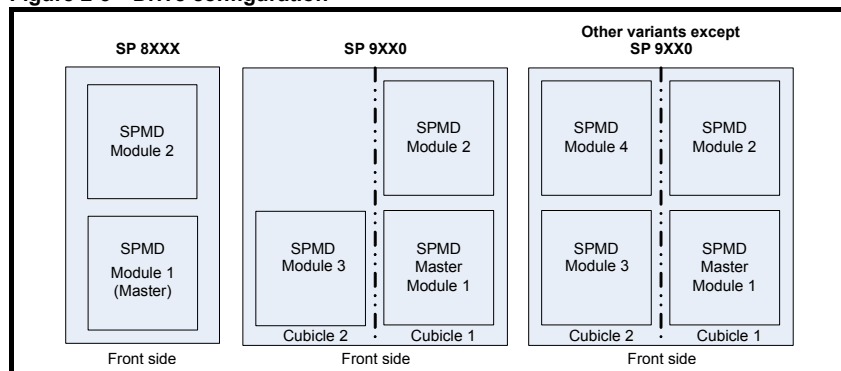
Figure 2-6 Drive configuration

SP 8XXX

SPMD Module 2

SPMD Module 1 (Master)

Front side

SP 9XX0

SPMD Module 2

SPMD Module 3

SPMD Master Module 1

Cubicle 2

Cubicle 1

Front side

Other variants except SP 9XX0

SPMD Module 4

SPMD Module 2

SPMD Module 3

SPMD Master Module 1

Cubicle 2

Cubicle 1

Front side